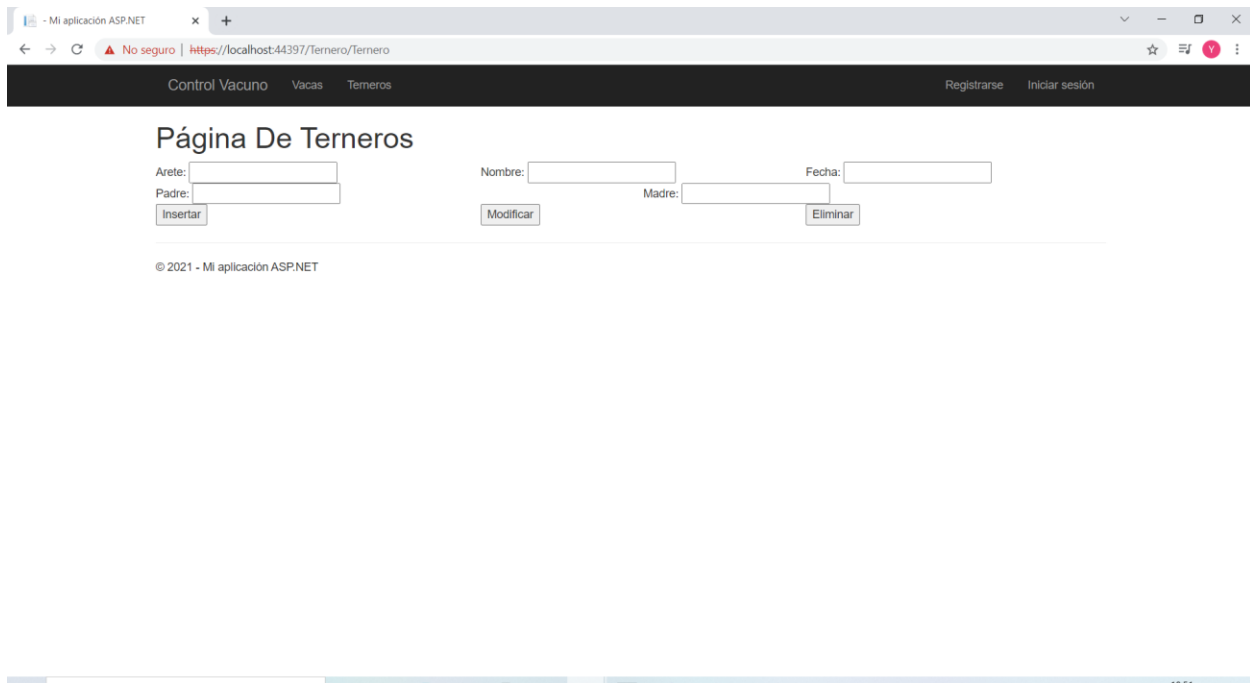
- Mi aplicación ASP.NET × +

No seguro | https://localhost:44397/Ternero/Ternero

Control Vacuno Vacas Terneros Registrarse Iniciar sesión

Página De Terneros

Arete: Nombre: Fecha:
Padre: Madre:
Insertar Modificar Eliminar

© 2021 - Mi aplicación ASP.NET